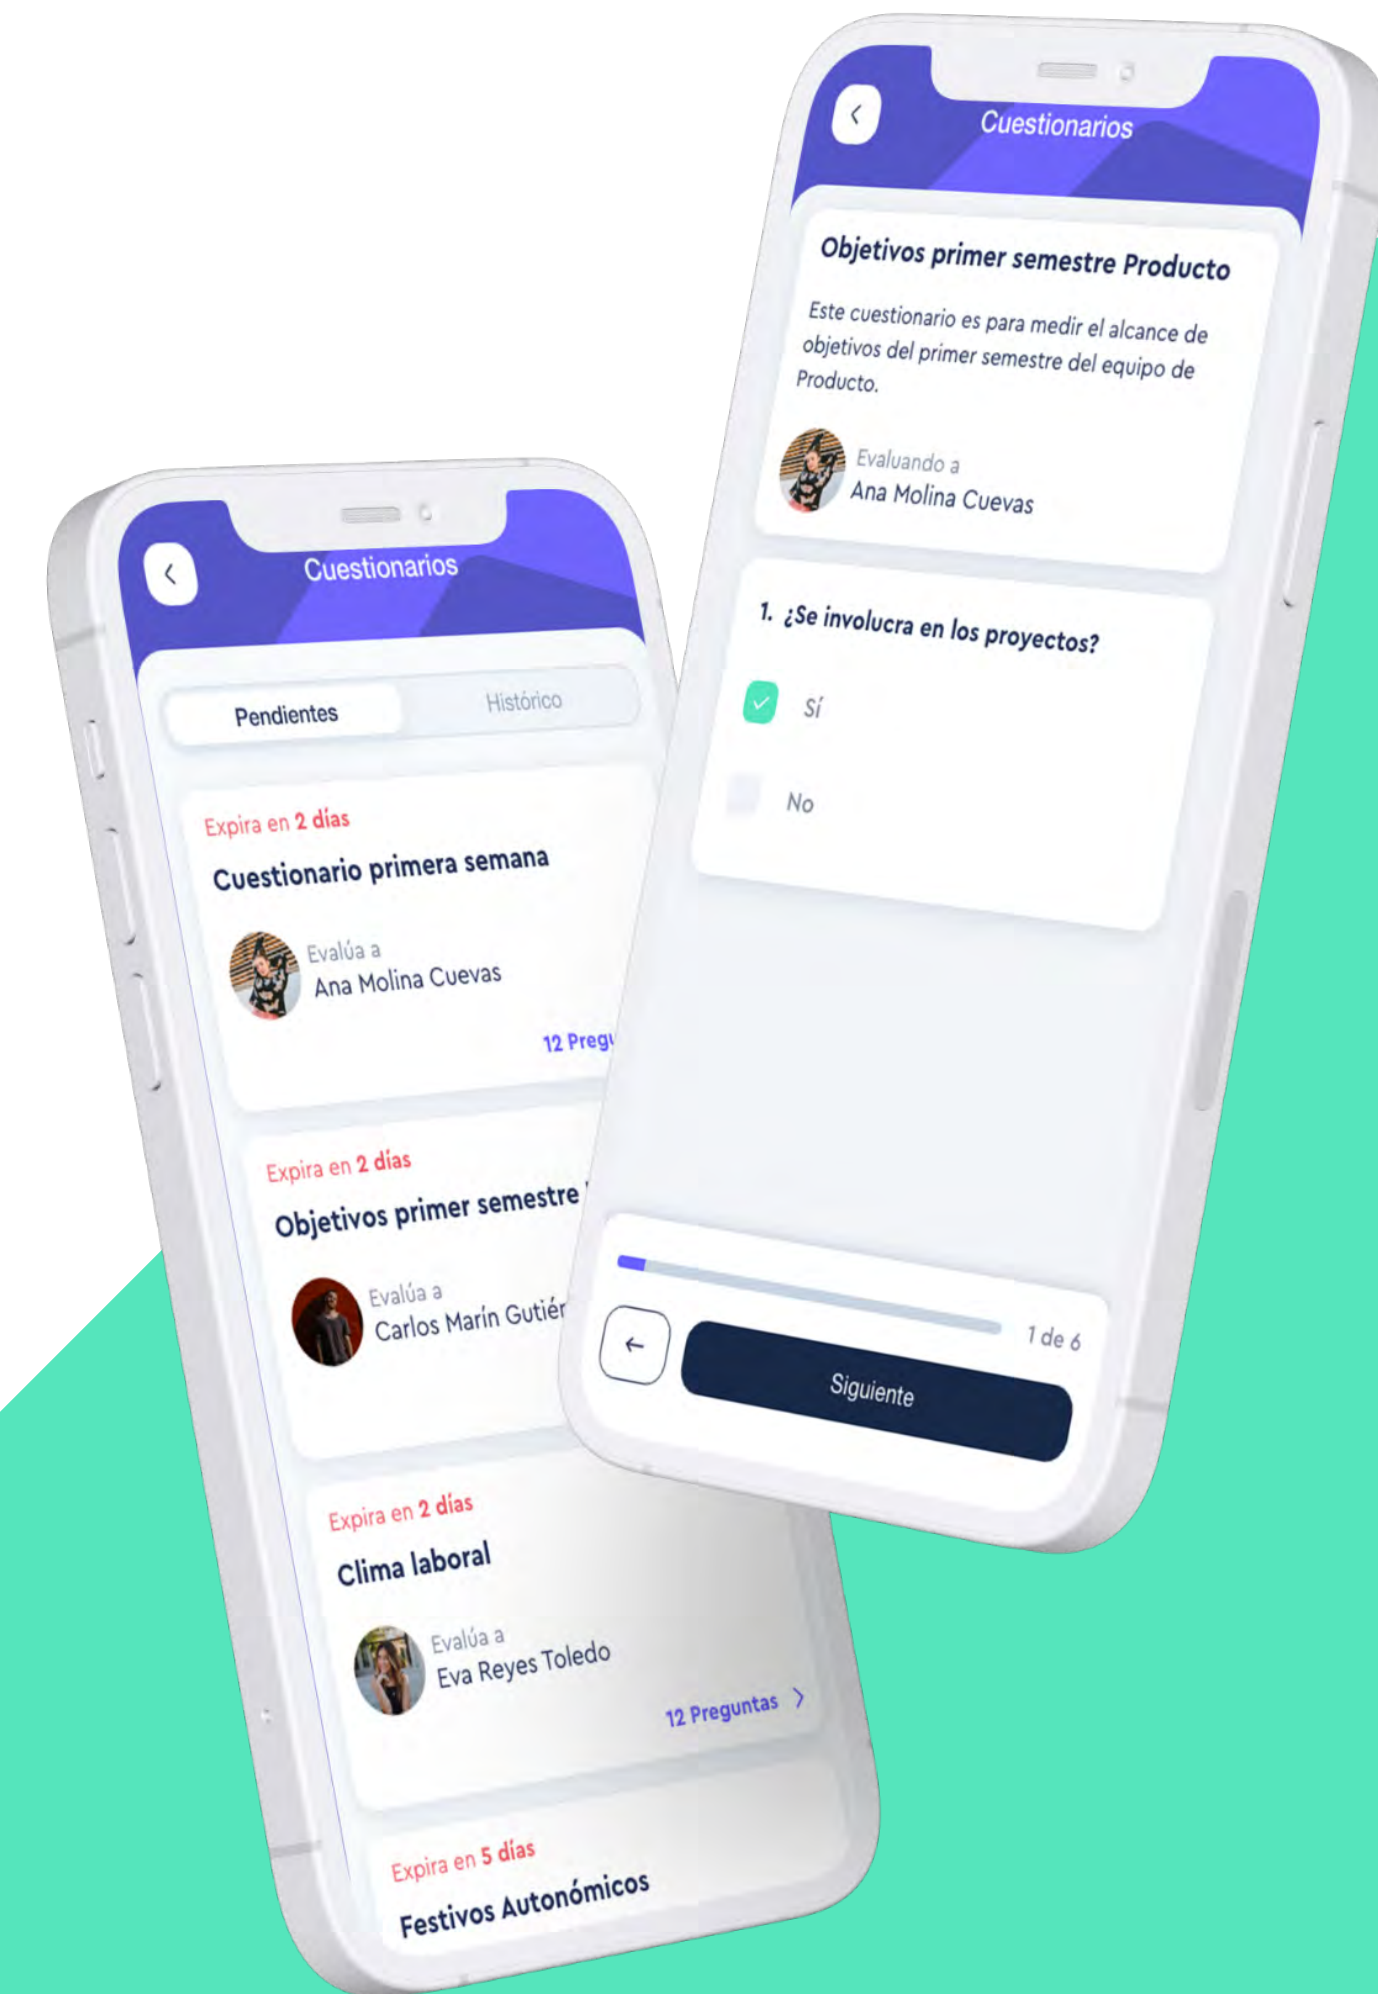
Cuestionarios

Pendientes

Histórico

Expira en 2 días

Cuestionario primera semana

Evalúa a

Ana Molina Cuevas

12 Pregu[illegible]

Expira en 2 días

Objetivos primer semestre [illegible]

Evalúa a

Carlos Marín Gutié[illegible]

Expira en 2 días

Clima laboral

Evalúa a

Eva Reyes Toledo

12 Preguntas

Expira en 5 días

Festivos Autonómicos

Cuestionarios

Objetivos primer semestre Producto

Este cuestionario es para medir el alcance de objetivos del primer semestre del equipo de Producto.

Evaluando a

Ana Molina Cuevas

1. ¿Se involucra en los proyectos?

Sí

No

1 de 6

Siguiente